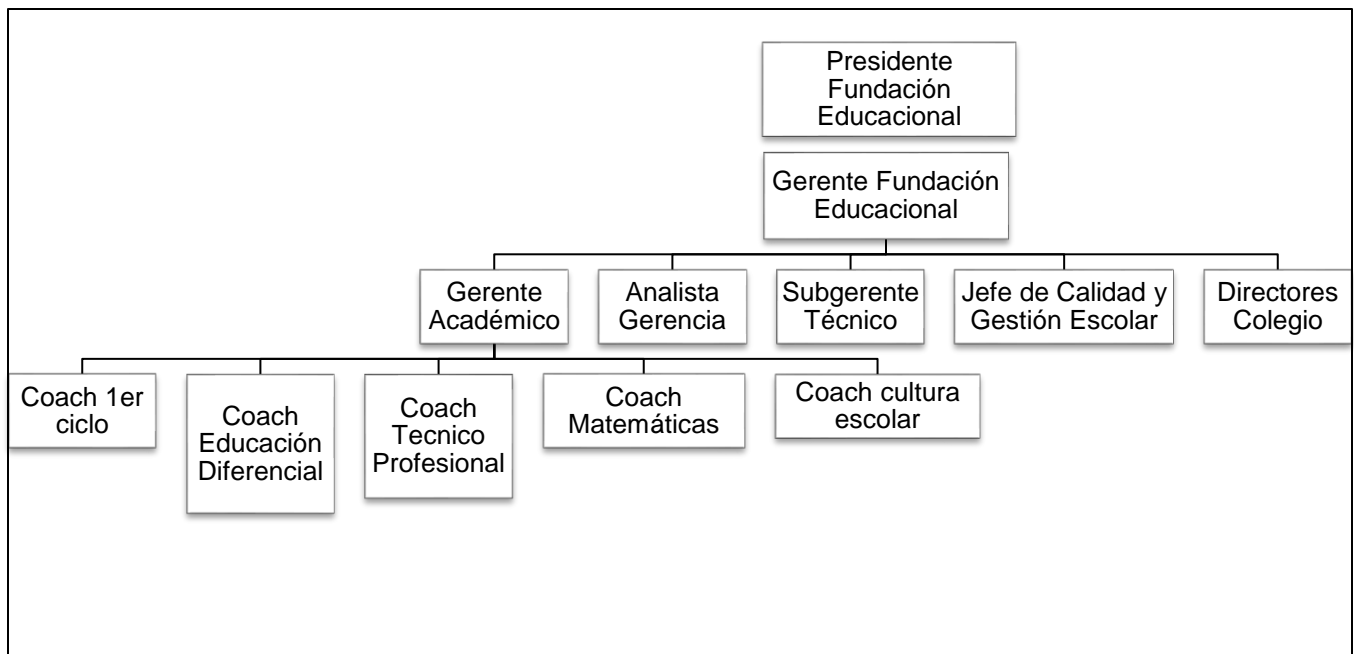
Presidente Fundación Educacional

Gerente Fundación Educacional

Gerente Académico

Analista Gerencia

Subgerente Técnico

Jefe de Calidad y Gestión Escolar

Directores Colegio

Coach 1er ciclo

Coach Educación Diferencial

Coach Tecnico Profesional

Coach Matemáticas

Coach cultura escolar